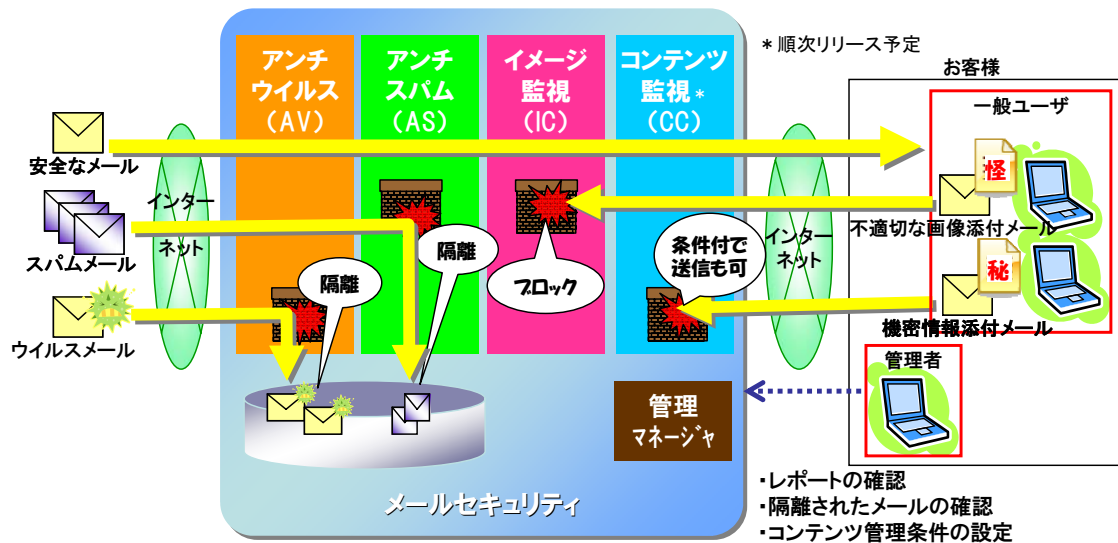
＊順次リリース予定

アンチ
ウイルス
（AV）

アンチ
スパム
（AS）

イメージ
監視
（IC）

コンテンツ
監視＊
（CC）

お客様

一般ユーザ

安全なメール

スパムメール

ウイルスメール

インター
ネット

インター
ネット

怪

不適切な画像添付メール

秘

機密情報添付メール

隔離

隔離

ブロック

条件付で
送信も可

管理者

管理
マネージャ

メールセキュリティ

・レポートの確認
・隔離されたメールの確認
・コンテンツ管理条件の設定